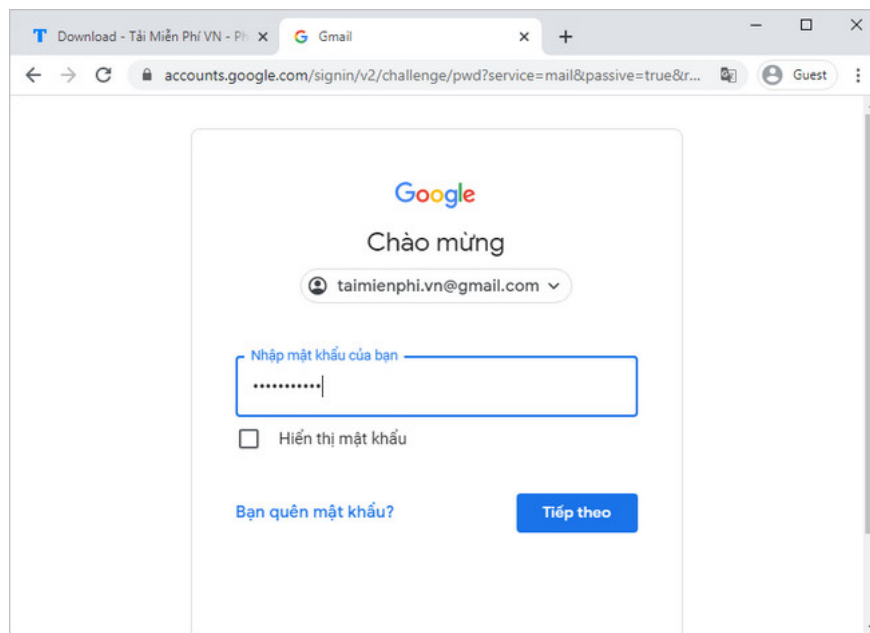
Download - Tải Miễn Phí VN - Ph

Gmail

accounts.google.com/signin/v2/challenge/pwd?service=mail&passive=true&r...

Guest

Google

Chào mừng

taimienphi.vn@gmail.com

Nhập mật khẩu của bạn

•••••••••••

Hiển thị mật khẩu

Bạn quên mật khẩu?

Tiếp theo